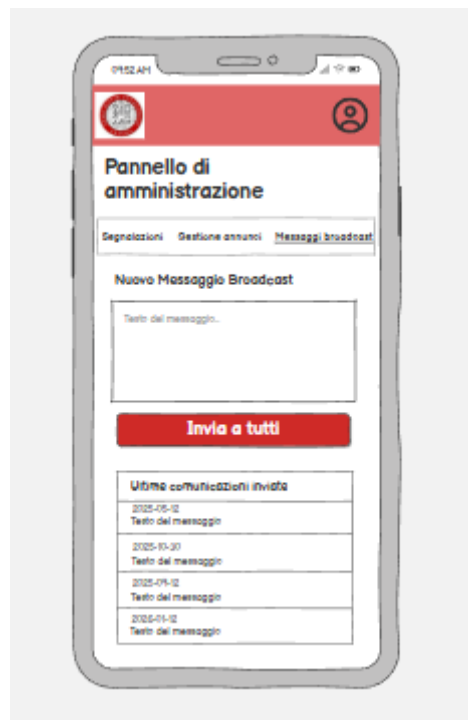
09:52 AM

Pannello di amministrazione

Segnalazioni Gestione annunci Messaggi broadcast

Nuovo Messaggio Broadcast

Testo del messaggio...

Invia a tutti

Ultime comunicazioni inviate

2025-05-12
Testo del messaggio

2025-10-30
Testo del messaggio

2025-09-12
Testo del messaggio

2026-01-12
Testo del messaggio